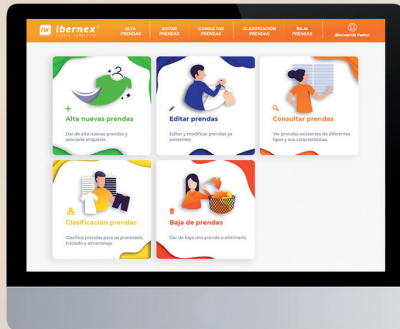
ibernex
ALTA PRENDAS
EDITAR PRENDAS
CONSULTAR PRENDAS
CLASIFICACIÓN PRENDAS
BAJA PRENDAS
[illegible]

+ Alta nuevas prendas
Dar de alta nuevas prendas y asociarle etiquetas.

Editar prendas
Editar y modificar prendas ya existentes

Consultar prendas
Ver prendas existentes de diferentes tipos y sus características.

Clasificación prendas
Clasifica prendas para su proceso, traslado y almacenaje

Baja de prendas
Dar de baja una prenda o eliminarla